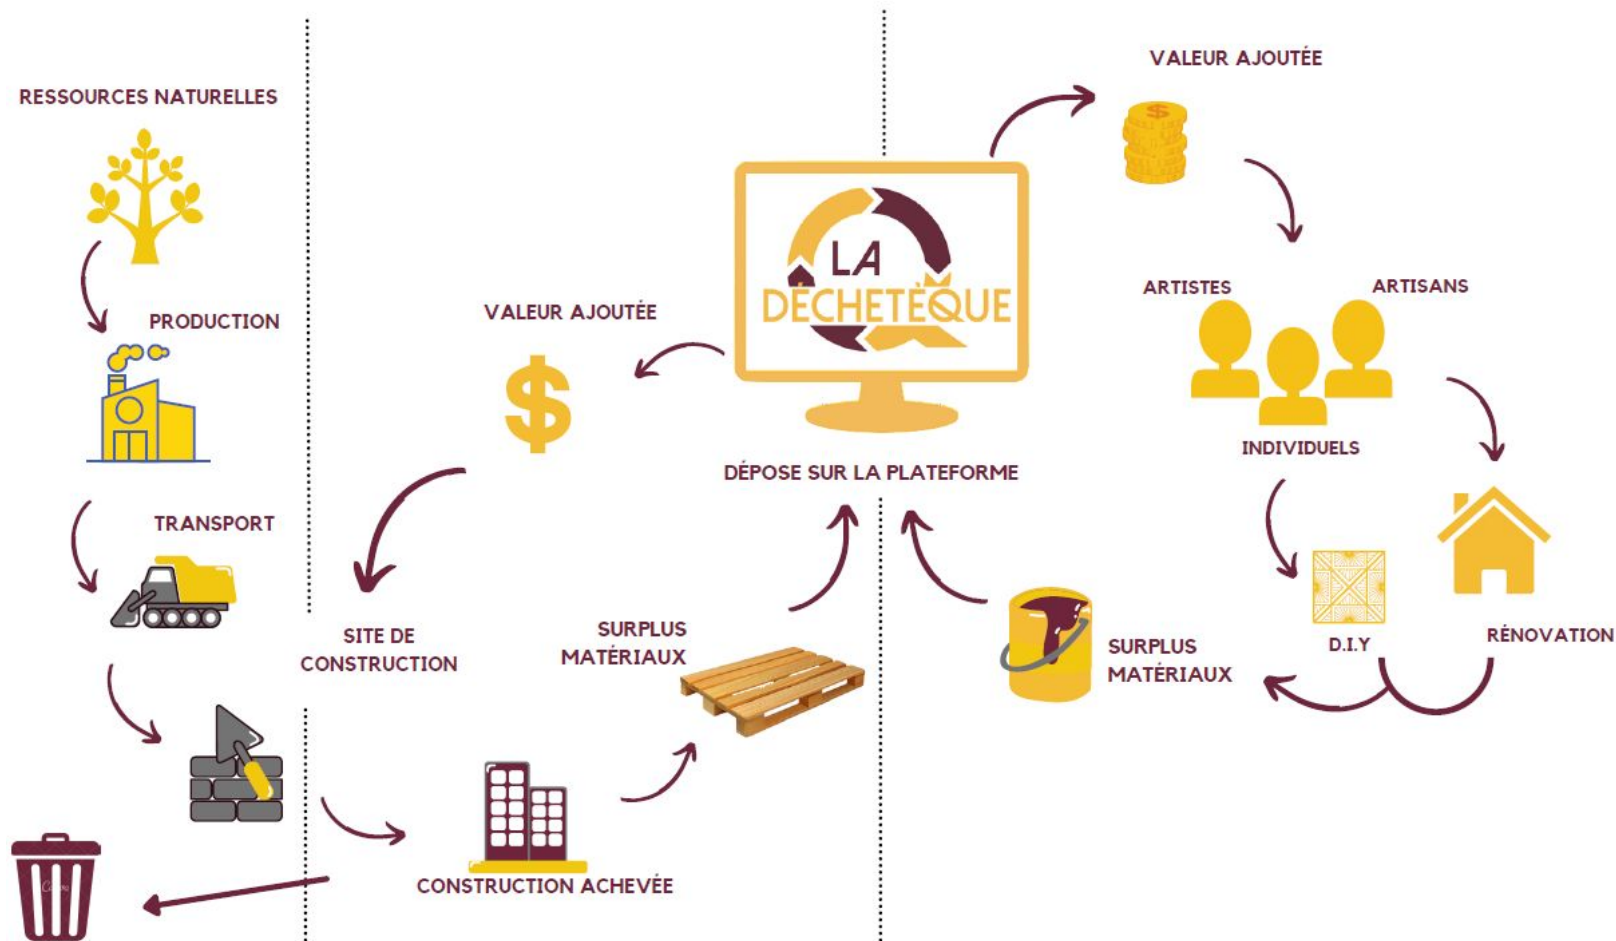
RESSOURCES NATURELLES

PRODUCTION

TRANSPORT

SITE DE CONSTRUCTION

VALEUR AJOUTÉE

$

SURPLUS MATÉRIAUX

CONSTRUCTION ACHEVÉE

LA DÉCHETÈQUE

DÉPOSE SUR LA PLATEFORME

VALEUR AJOUTÉE

ARTISTES

ARTISANS

INDIVIDUELS

RÉNOVATION

D.I.Y

SURPLUS MATÉRIAUX